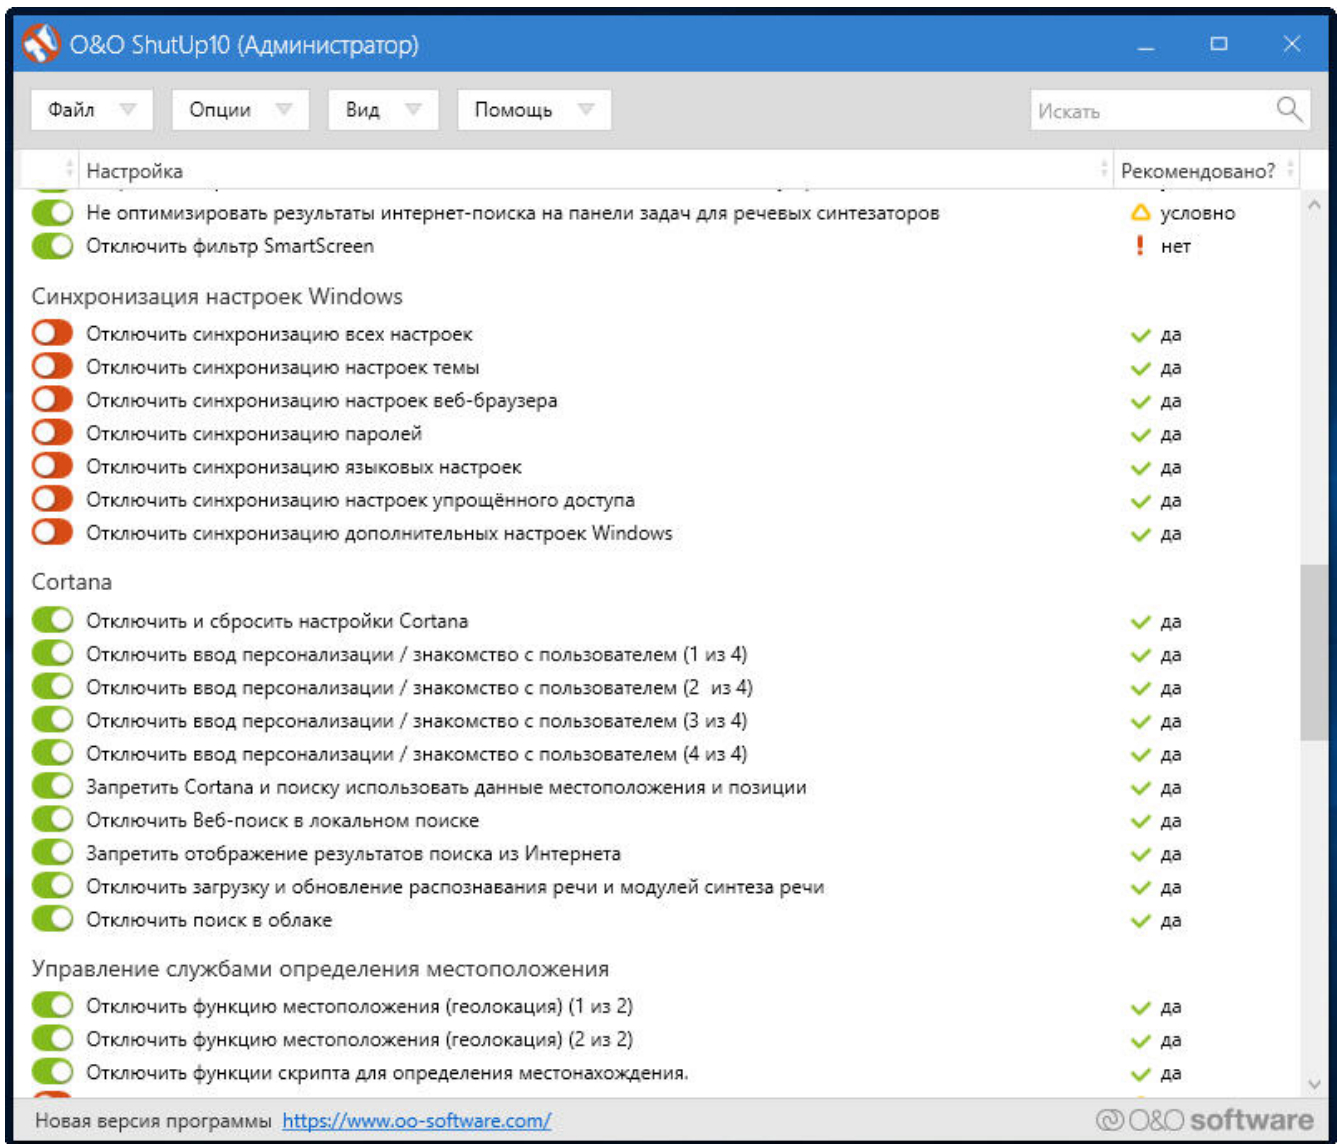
O&O ShutUp10 (Администратор)

Файл
Опции
Вид
Помощь
Искать

Настройка | Рекомендовано?

Не оптимизировать результаты интернет-поиска на панели задач для речевых синтезаторов | условно
Отключить фильтр SmartScreen | нет

Синхронизация настроек Windows

Отключить синхронизацию всех настроек | да
Отключить синхронизацию настроек темы | да
Отключить синхронизацию настроек веб-браузера | да
Отключить синхронизацию паролей | да
Отключить синхронизацию языковых настроек | да
Отключить синхронизацию настроек упрощённого доступа | да
Отключить синхронизацию дополнительных настроек Windows | да

Cortana

Отключить и сбросить настройки Cortana | да
Отключить ввод персонализации / знакомство с пользователем (1 из 4) | да
Отключить ввод персонализации / знакомство с пользователем (2 из 4) | да
Отключить ввод персонализации / знакомство с пользователем (3 из 4) | да
Отключить ввод персонализации / знакомство с пользователем (4 из 4) | да
Запретить Cortana и поиску использовать данные местоположения и позиции | да
Отключить Веб-поиск в локальном поиске | да
Запретить отображение результатов поиска из Интернета | да
Отключить загрузку и обновление распознавания речи и модулей синтеза речи | да
Отключить поиск в облаке | да

Управление службами определения местоположения

Отключить функцию местоположения (геолокация) (1 из 2) | да
Отключить функцию местоположения (геолокация) (2 из 2) | да
Отключить функции скрипта для определения местонахождения. | да

Новая версия программы https://www.oo-software.com/
O&O software